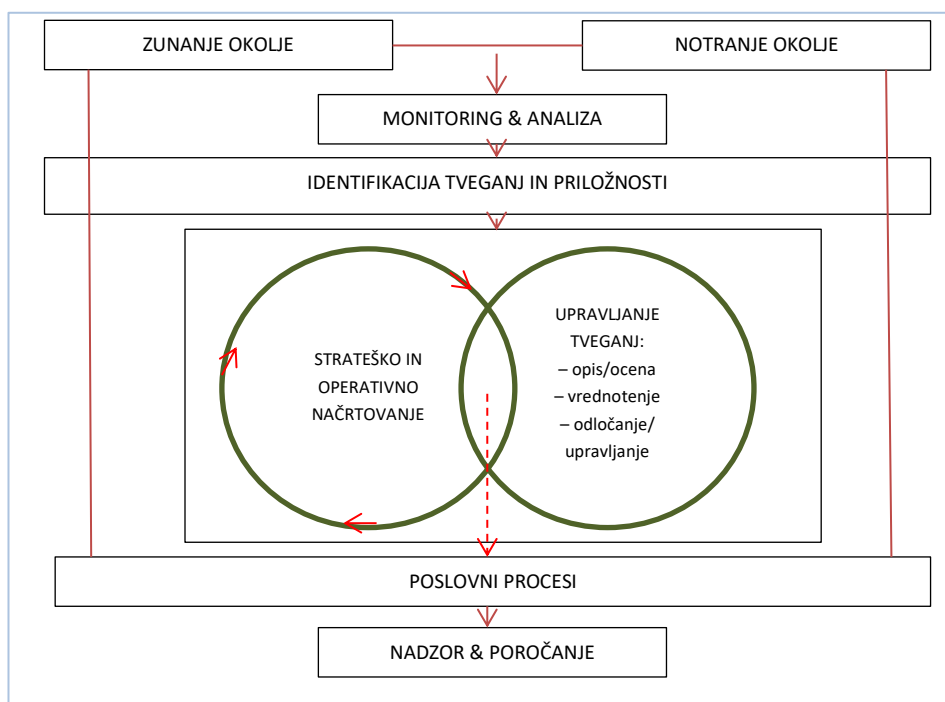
ZUNANJE OKOLJE

NOTRANJE OKOLJE

MONITORING & ANALIZA

IDENTIFIKACIJA TVEGANJ IN PRILOŽNOSTI

STRATEŠKO IN OPERATIVNO NAČRTOVANJE

UPRAVLJANJE TVEGANJ:
– opis/ocena
– vrednotenje
– odločanje/ upravljanje

POSLOVNI PROCESI

NADZOR & POROČANJE